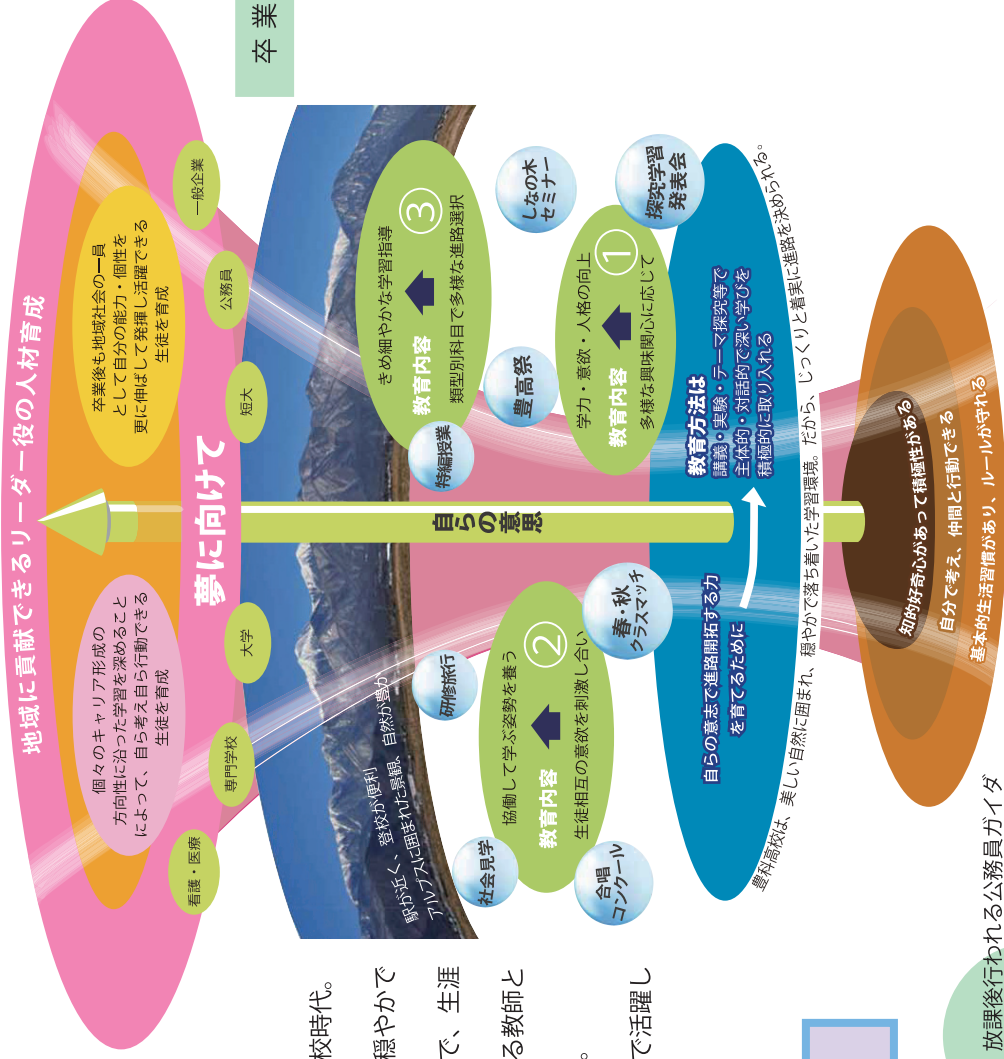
卒業

地域に貢献できるリーダー役の人材育成

卒業後も地域社会の一員として自分の能力・個性を更に伸ばして発揮し活躍できる生徒を育成

個々のキャリア形成の方向性に沿った学習を深めることによって、自ら考え自ら行動できる生徒を育成

一般企業
公務員
短大
大学
専門学校
看護・医療

夢に向けて

駅が近く、登校が便利 アルプスに囲まれた景観、自然が豊か

③
きめ細やかな学習指導
教育内容
類型別科目で多様な進路選択

しなの木セミナー

探究学習発表会

①
学力・意欲・人格の向上
教育内容
多様な興味関心に応じて

豊高祭

特編授業

自らの意思

②
協働して学ぶ姿勢を養う
教育内容
生徒相互の意欲を刺激し合い

春・秋クラスマッチ

研修旅行

社会見学

合唱コンクール

教育方法は
講義・実験・テーマ探究等で主体的・対話的で深い学びを積極的に取り入れる

自らの意志で進路開拓する力を育てるために

豊科高校は、美しい自然に囲まれ、穏やかで落ち着いた学習環境。だから、じっくりと着実に進路を決められる。

知的好奇心があって積極性がある
自分で考え、仲間と行動できる
基本的生活習慣があり、ルールが守れる

校時代。
穏やかで
で、生涯
る教師と
。
で活躍し

放課後行われる公務員ガイダ